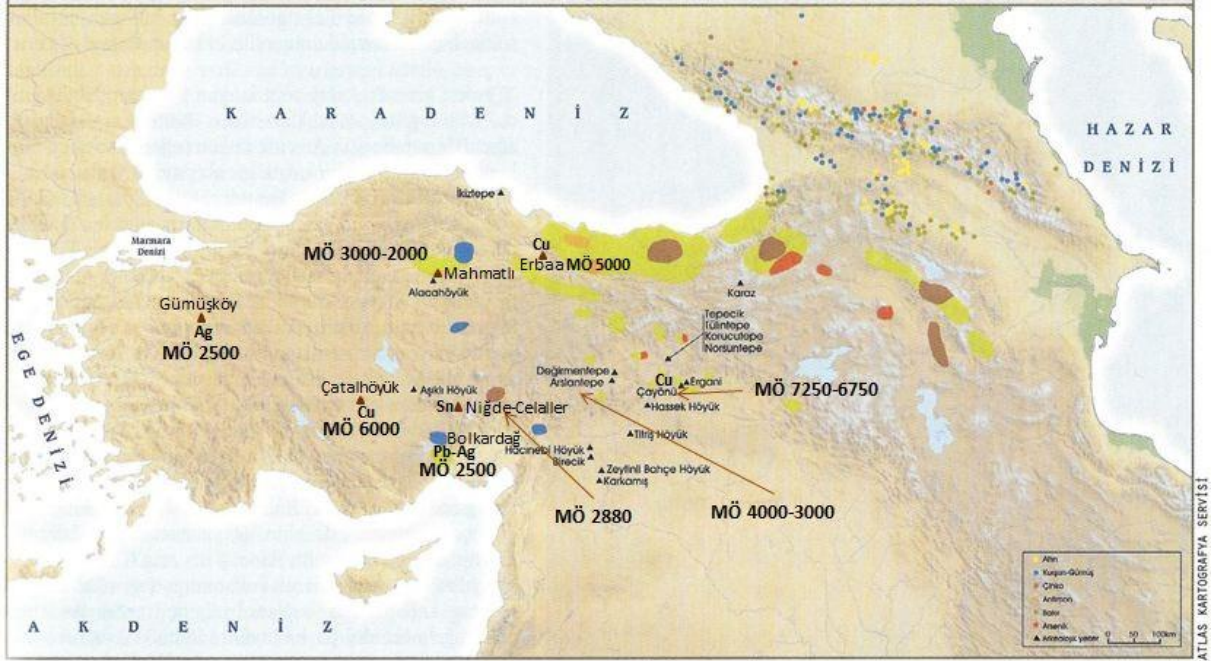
K A R A D E N İ Z

H A Z A R
D E N İ Z İ

Marmara Denizi

E G E D E N İ Z İ

A K D E N İ Z

İkiztepe

MÖ 3000-2000
Mahmatlı
Alacahöyük

Cu
Erbaa MÖ 5000

Karaz

Gümüşköy
Ag
MÖ 2500

Tepecik
Tülintepe
Korucutepe
Norşuntepe

Değirmentepe
Arslantepe

Cu
Çayönü
Ergani
Hassek Höyük
MÖ 7250-6750

Çatalhöyük
Cu
MÖ 6000

Aşıklı Höyük
Sn
Niğde-Celaller

Bolkardağ
Pb-Ag
MÖ 2500

Titriş Höyük
Hacınebi Höyük
Birecik
Zeytinli Bahçe Höyük
Karkamış

MÖ 2880
MÖ 4000-3000

Altın
Kurşun-Gümüş
Çinko
Antimon
Bakır
Arsenik
Arkeolojik yerler
0 50 100km

ATLAS KARTOGRAFYA SERVİSİ